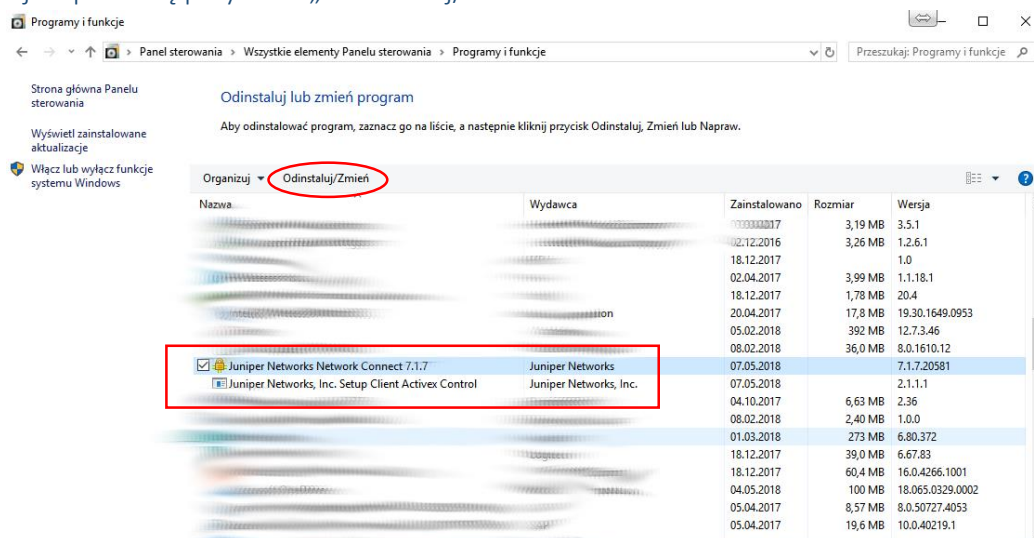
Programy i funkcje

Panel sterowania > Wszystkie elementy Panelu sterowania > Programy i funkcje

Przeszukaj: Programy i funkcje

Strona główna Panelu sterowania

Wyświetl zainstalowane aktualizacje

Włącz lub wyłącz funkcje systemu Windows

Odinstaluj lub zmień program

Aby odinstalować program, zaznacz go na liście, a następnie kliknij przycisk Odinstaluj, Zmień lub Napraw.

Organizuj ▾ Odinstaluj/Zmień

| Nazwa | Wydawca | Zainstalowano | Rozmiar | Wersja |
|---|---|---|---|---|
| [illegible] | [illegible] | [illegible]2017 | 3,19 MB | 3.5.1 |
| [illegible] | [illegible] | 02.12.2016 | 3,26 MB | 1.2.6.1 |
| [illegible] | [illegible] | 18.12.2017 | | 1.0 |
| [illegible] | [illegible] | 02.04.2017 | 3,99 MB | 1.1.18.1 |
| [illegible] | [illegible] | 18.12.2017 | 1,78 MB | 20.4 |
| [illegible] | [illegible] | 20.04.2017 | 17,8 MB | 19.30.1649.0953 |
| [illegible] | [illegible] | 05.02.2018 | 392 MB | 12.7.3.46 |
| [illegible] | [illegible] | 08.02.2018 | 36,0 MB | 8.0.1610.12 |
| Juniper Networks Network Connect 7.1.7 | Juniper Networks | 07.05.2018 | | 7.1.7.20581 |
| Juniper Networks, Inc. Setup Client Activex Control | Juniper Networks, Inc. | 07.05.2018 | | 2.1.1.1 |
| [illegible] | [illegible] | 04.10.2017 | 6,63 MB | 2.36 |
| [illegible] | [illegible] | 08.02.2018 | 2,40 MB | 1.0.0 |
| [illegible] | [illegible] | 01.03.2018 | 273 MB | 6.80.372 |
| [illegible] | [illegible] | 18.12.2017 | 39,0 MB | 6.67.83 |
| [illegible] | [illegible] | 18.12.2017 | 60,4 MB | 16.0.4266.1001 |
| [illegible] | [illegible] | 04.05.2018 | 100 MB | 18.065.0329.0002 |
| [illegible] | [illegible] | 05.04.2017 | 8,57 MB | 8.0.50727.4053 |
| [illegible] | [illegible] | 05.04.2017 | 19,6 MB | 10.0.40219.1 |